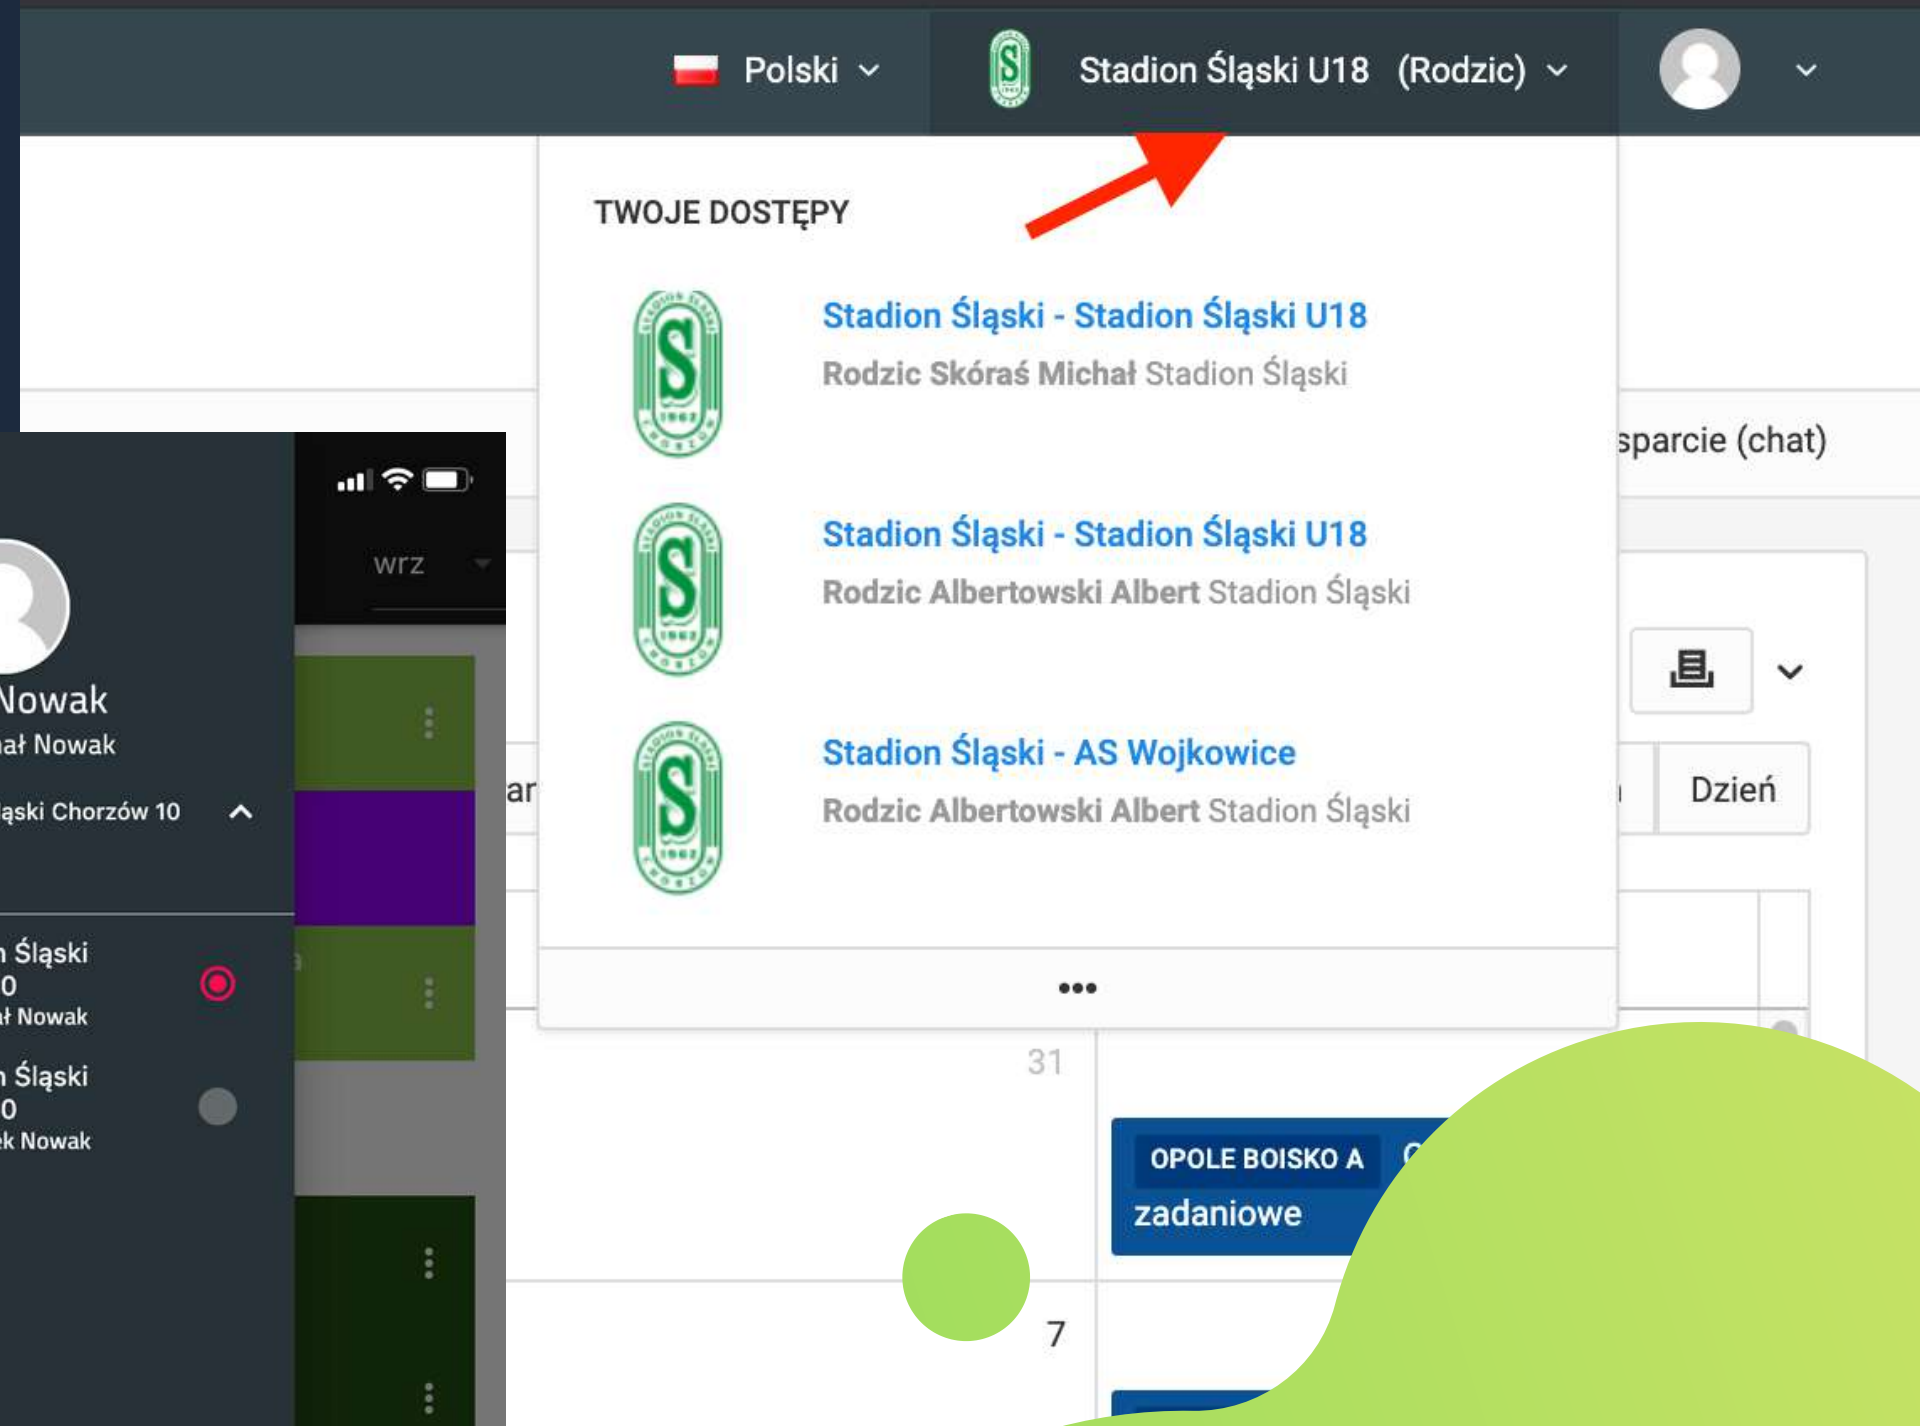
Polski

Stadion Śląski U18 (Rodzic)

TWOJE DOSTĘPY

Stadion Śląski - Stadion Śląski U18
Rodzic Skóraś Michał Stadion Śląski

Stadion Śląski - Stadion Śląski U18
Rodzic Albertowski Albert Stadion Śląski

Stadion Śląski - AS Wojkowice
Rodzic Albertowski Albert Stadion Śląski

•••

sparcie (chat)

Dzień

31

OPOLE BOISKO A
zadaniowe

7

wrz

Nowak
ał Nowak
ąski Chorzów 10

n Śląski
0
ał Nowak

n Śląski
0
ek Nowak

ar